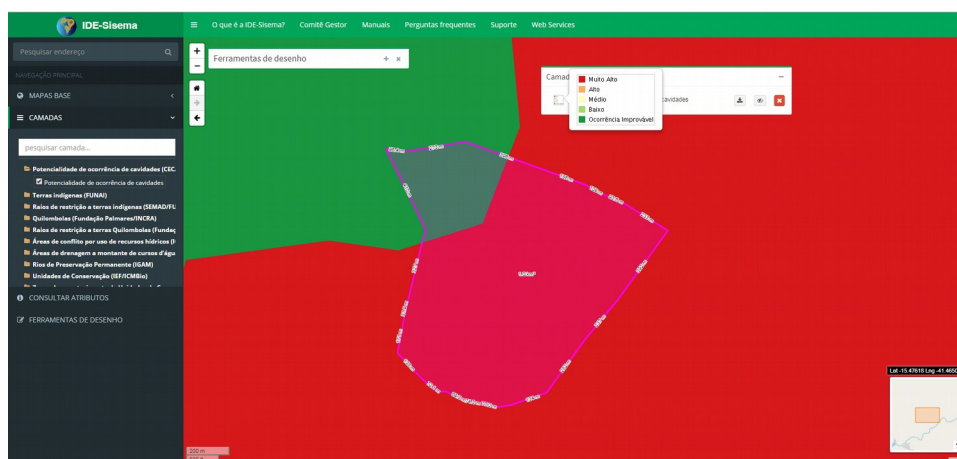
IDE-Sisema

O que é a IDE-Sisema? Comitê Gestor Manuais Perguntas frequentes Suporte Web Services

Pesquisar endereço

NAVEGAÇÃO PRINCIPAL

MAPAS BASE

CAMADAS

pesquisar camada...

Potencialidade de ocorrência de cavidades (CEC

Potencialidade de ocorrência de cavidades

Terras indígenas (FUNAI)

Raios de restrição a terras indígenas (SEMAD/FU

Quilombolas (Fundação Palmares/INCRA)

Raios de restrição a terras Quilombolas (Fundaç

Áreas de conflito por uso de recursos hídricos (I

Áreas de drenagem a montante de cursos d'águ

Rios de Preservação Permanente (IGAM)

Unidades de Conservação (IEF/ICMBio)

CONSULTAR ATRIBUTOS

FERRAMENTAS DE DESENHO

Ferramentas de desenho

Camad

Muito Alto
Alto
Médio
Baixo
Ocorrência Improvável

cavidades

Lat -15.47618 Lng -41.4650

200 m